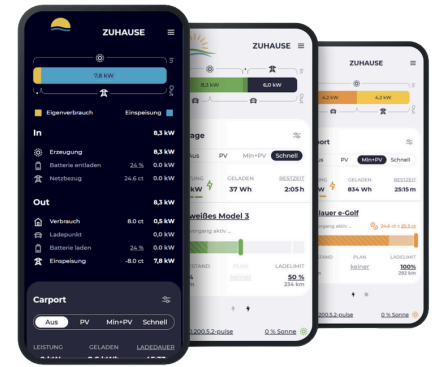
ZUHAUSE

7,8 kW

Eigenverbrauch
Einspeisung

In
8,3 kW
Erzeugung
8,3 kW
Batterie entladen
24 %
0 kW
Netzbezug
24.6 ct
0 kW

Out
8,3 kW
Verbrauch
8.0 ct
0,5 kW
Ladepunkt
0 kW
Batterie laden
24 %
0 kW
Einspeisung
-8.0 ct
7,8 kW

Carport
Aus
PV
Min+PV
Schnell
LEISTUNG
GELADEN
LADEDAUER

ZUHAUSE
8,3 kW
6,0 kW
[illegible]age
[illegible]us
PV
Min+PV
Schnell
GELADEN
BESTZEIT
kW
37 Wh
2:05 h
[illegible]weißes Model 3
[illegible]organg aktiv...
STAND
PLAN
LADELIMIT
50 %
234 km
200.5.2-pulse
0 % Sonne

ZUHAUSE
4,2 kW
4,2 kW
Carport
Aus
PV
Min+PV
Schnell
GELADEN
BESTZEIT
0,4 kW
834 Wh
25:15 m
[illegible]lauer e-Golf
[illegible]vorgang aktiv...
24.6 ct
STAND
PLAN
keiner
LADELIMIT
100%
292 km
200.5.2-pulse
0 % Sonne